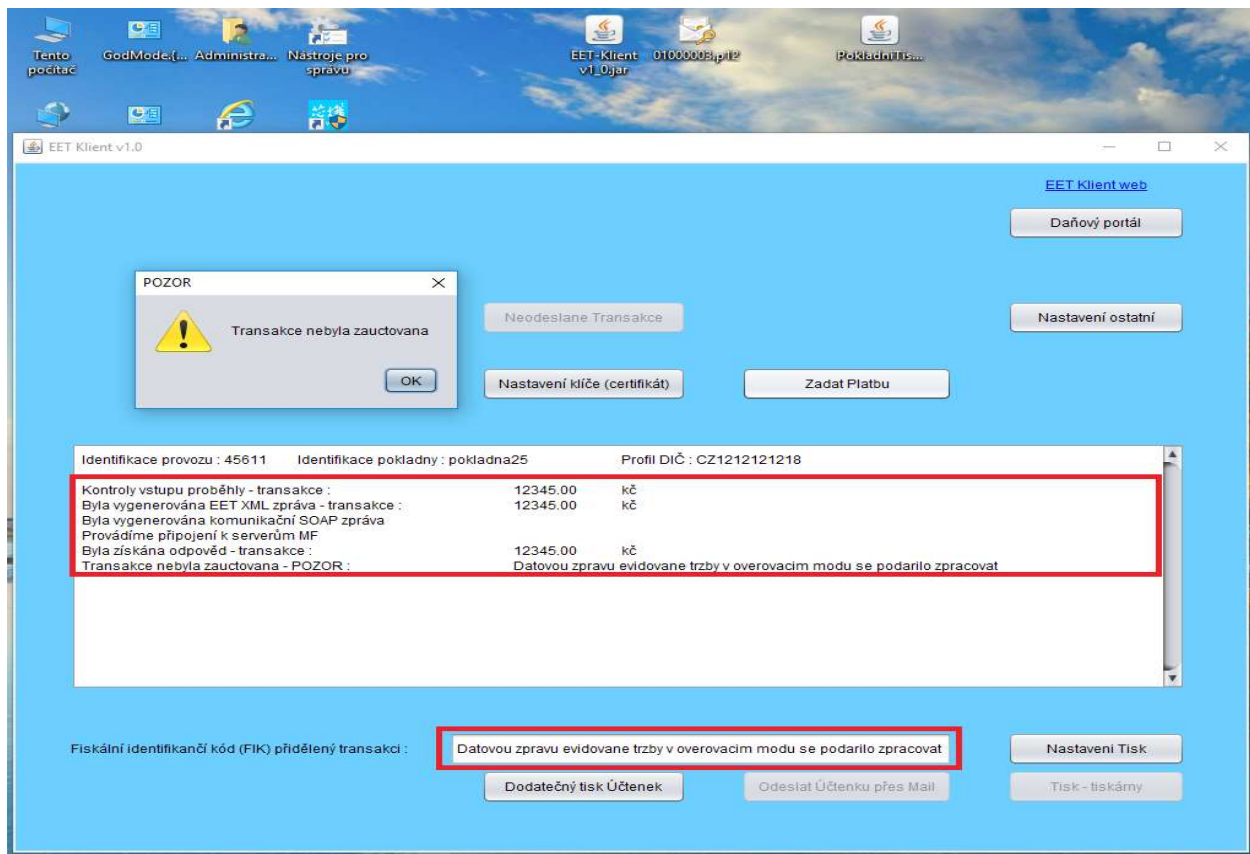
Tento počítač

GodMode.{...

Administra...

Nástroje pro správu

EET-Klient v1_0.jar

01000003.p12

PokladniTis...

EET Klient v1.0

EET Klient web

Daňový portál

POZOR

Transakce nebyla zauctovana

OK

Neodeslane Transakce

Nastavení ostatní

Nastavení klíče (certifikát)

Zadat Platbu

Identifikace provozu : 45611 Identifikace pokladny : pokladna25 Profil DIČ : CZ1212121218

Kontroly vstupu proběhly - transakce : 12345.00 kč
Byla vygenerována EET XML zpráva - transakce : 12345.00 kč
Byla vygenerována komunikační SOAP zpráva
Provádíme připojení k serverům MF
Byla získána odpověď - transakce : 12345.00 kč
Transakce nebyla zauctovana - POZOR : Datovou zpravu evidovane trzby v overovacim modu se podarilo zpracovat

Fiskální identifikanční kód (FIK) přidělený transakci : Datovou zpravu evidovane trzby v overovacim modu se podarilo zpracovat

Nastaveni Tisk

Dodatečný tisk Účtenek

Odeslat Účtenku přes Mail

Tisk - tiskárny